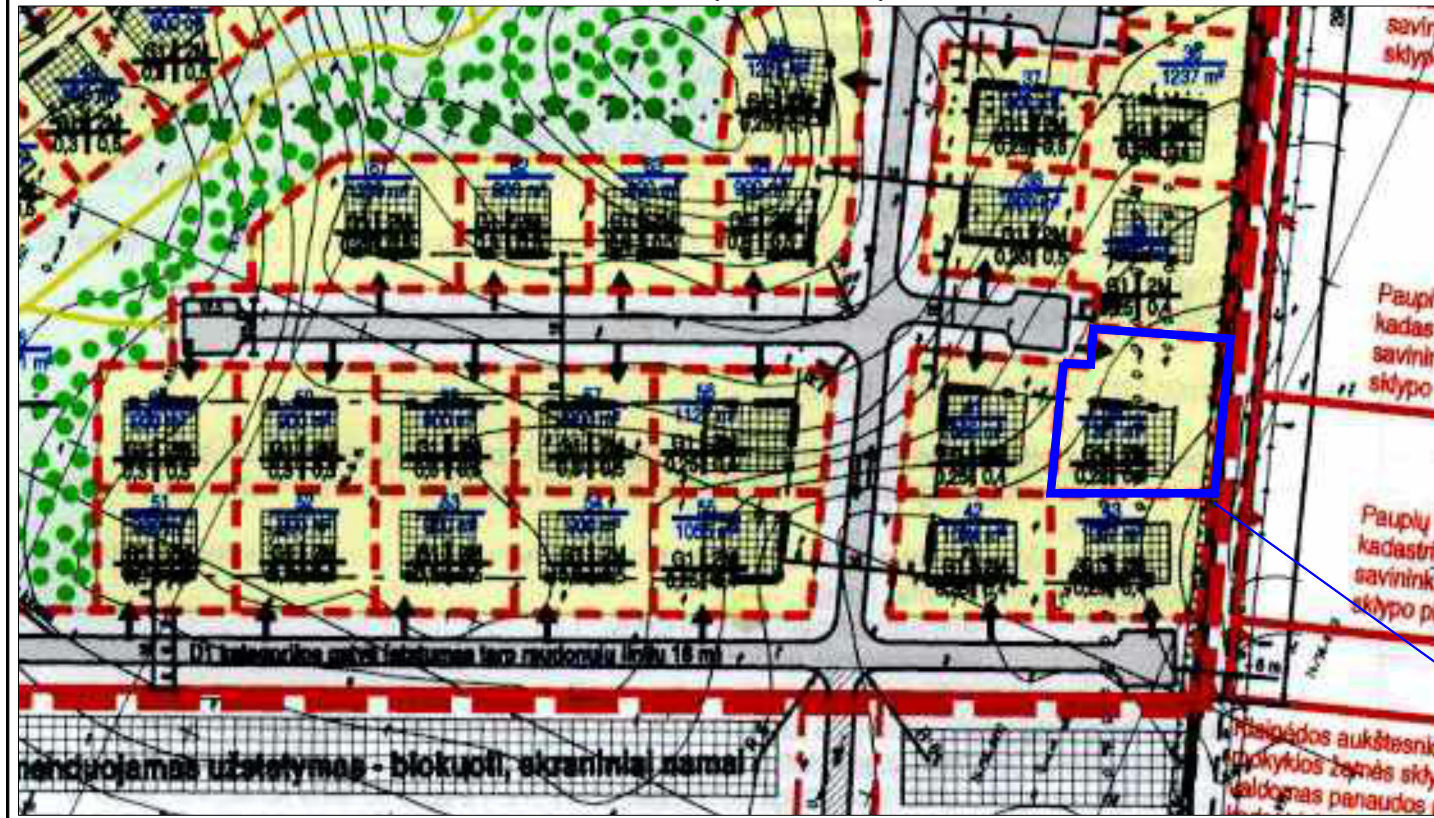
savin
sklyp

38
1237 m²

Paupl
kadas
savinin
sklypo

Paupl
kadastr
savinink
sklypo p

1127 m²

1065 m²

G1 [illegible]

D1 kategorijos gatvė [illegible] 16 m

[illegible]ojamas užstatymas - blokuoti, sklypiniai namai

Klaipėdos aukštesn
mokyklos žemės skly
naudojamas panaudos